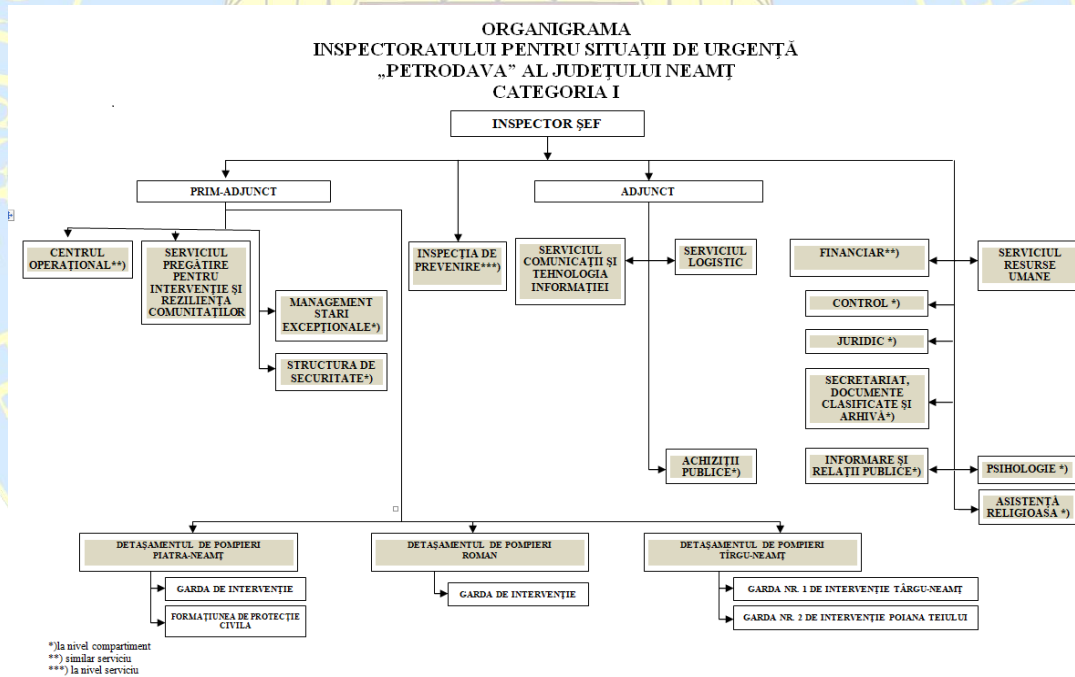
ORGANIGRAMA
INSPECTORATULUI PENTRU SITUAȚII DE URGENȚĂ
„PETRODAVA" AL JUDEȚULUI NEAMȚ
CATEGORIA I

INSPECTOR ȘEF

PRIM-ADJUNCT

ADJUNCT

CENTRUL OPERAȚIONAL**)

SERVICIUL PREGĂTIRE PENTRU INTERVENȚIE ȘI REZILIENȚA COMUNITĂȚILOR

MANAGEMENT STARI EXCEPȚIONALE*)

STRUCTURA DE SECURITATE*)

INSPECȚIA DE PREVENIRE***)

SERVICIUL COMUNICAȚII ȘI TEHNOLOGIA INFORMAȚIEI

SERVICIUL LOGISTIC

ACHIZIȚII PUBLICE*)

FINANCIAR**)

SERVICIUL RESURSE UMANE

CONTROL *)

JURIDIC *)

SECRETARIAT, DOCUMENTE CLASIFICATE ȘI ARHIVĂ*)

INFORMARE ȘI RELAȚII PUBLICE*)

PSIHOLOGIE *)

ASISTENȚĂ RELIGIOASĂ *)

DETAȘAMENTUL DE POMPIERI PIATRA-NEAMȚ

GARDA DE INTERVENȚIE

FORMAȚIUNEA DE PROTECȚIE CIVILĂ

DETAȘAMENTUL DE POMPIERI ROMAN

GARDA DE INTERVENȚIE

DETAȘAMENTUL DE POMPIERI TÎRGU-NEAMȚ

GARDA NR. 1 DE INTERVENȚIE TÂRGU-NEAMȚ

GARDA NR. 2 DE INTERVENȚIE POIANA TEIULUI

*)la nivel compartiment
**) similar serviciu
***) la nivel serviciu